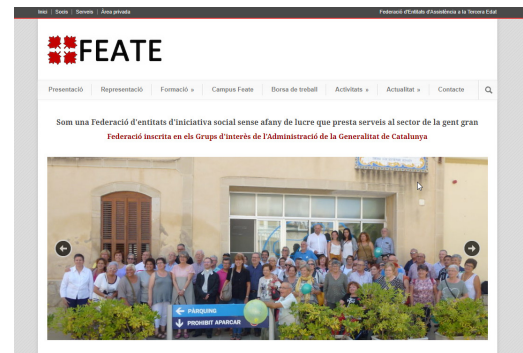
Inici | Sede | Serveis | Àrea privada

Federació d'Entitats d'Assistència a la Tercera Edat

FEATE

Presentació | Representació | Formació » | Campus Feate | Borsa de treball | Activitats » | Actualitat » | Contacte

Som una Federació d'entitats d'iniciativa social sense afany de lucre que presta serveis al sector de la gent gran

Federació inscrita en els Grups d'Interès de l'Administració de la Generalitat de Catalunya

PÀRQUING

PROHIBIT APARCAR